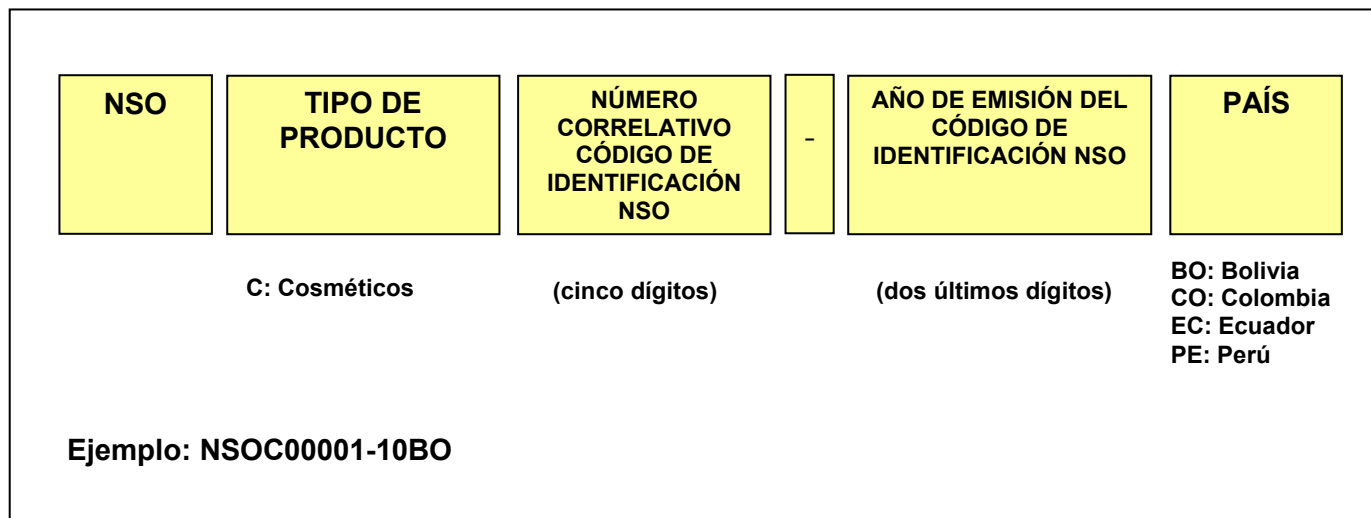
NSO

TIPO DE PRODUCTO

NÚMERO CORRELATIVO CÓDIGO DE IDENTIFICACIÓN NSO

-

AÑO DE EMISIÓN DEL CÓDIGO DE IDENTIFICACIÓN NSO

PAÍS

C: Cosméticos

(cinco dígitos)

(dos últimos dígitos)

BO: Bolivia
CO: Colombia
EC: Ecuador
PE: Perú

Ejemplo: NSOC00001-10BO